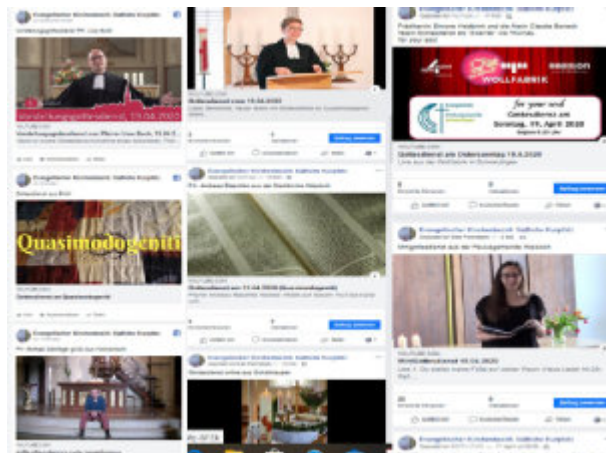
Evangelischer Kirchenbezirk Südliche Kurpfalz

Quasimodogeniti

Gottesdienst am Ostersonntag 19.4.2020

WOLLFABRIK

for your soul

Gottesdienst am Sonntag, 19. April 2020

Gottesdienst am Quasimodogeniti

Gottesdienst am 19.04.2020 (Quasimodogeniti)

Wortgottesdienst 19.04.2020